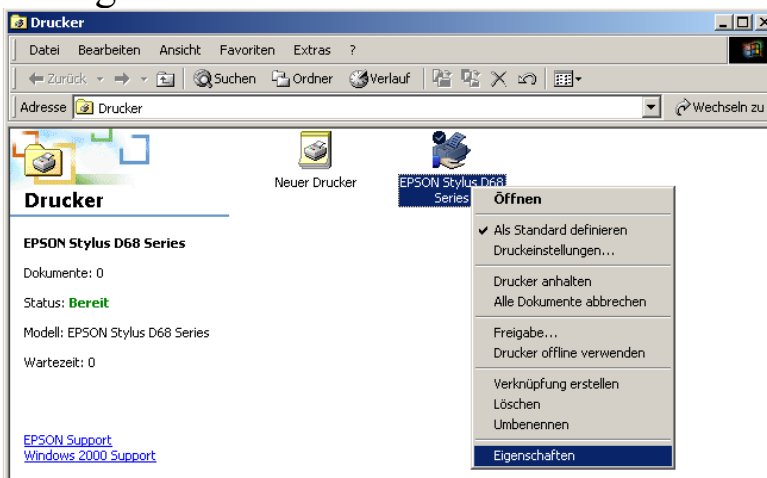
Drucker

Datei Bearbeiten Ansicht Favoriten Extras ?

Zurück Suchen Ordner Verlauf

Adresse Drucker Wechseln zu

Drucker

EPSON Stylus D68 Series

Dokumente: 0

Status: Bereit

Modell: EPSON Stylus D68 Series

Wartezeit: 0

EPSON Support
Windows 2000 Support

Neuer Drucker

EPSON Stylus D68 Series

Öffnen

Als Standard definieren
Druckeinstellungen...

Drucker anhalten
Alle Dokumente abbrechen

Freigabe...
Drucker offline verwenden

Verknüpfung erstellen
Löschen
Umbenennen

Eigenschaften